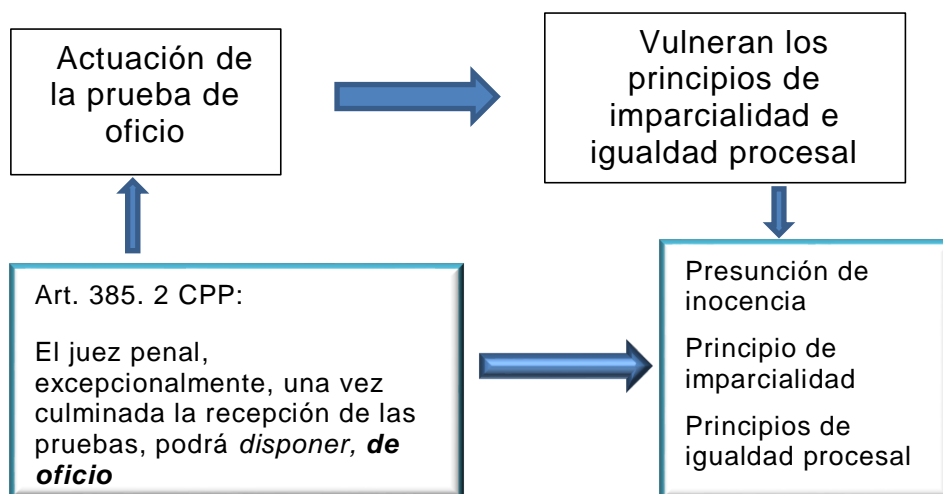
Actuación de la prueba de oficio

Vulneran los principios de imparcialidad e igualdad procesal

Art. 385. 2 CPP:

El juez penal, excepcionalmente, una vez culminada la recepción de las pruebas, podrá *disponer,* ***de oficio***

Presunción de inocencia

Principio de imparcialidad

Principios de igualdad procesal